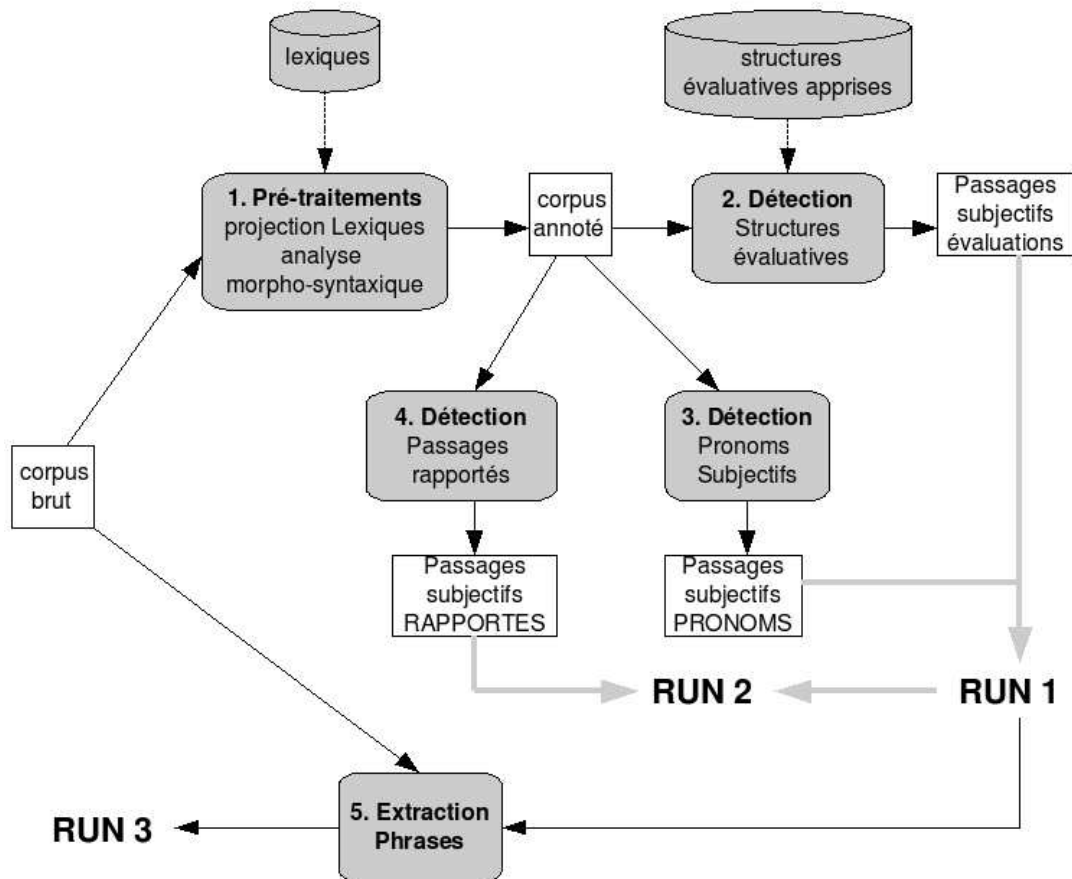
lexiques

structures évaluatives apprises

1. Pré-traitements
projection Lexiques
analyse
morpho-syntaxique

corpus annoté

2. Détection
Structures
évaluatives

Passages subjectifs évaluations

4. Détection
Passages
rapportés

3. Détection
Pronoms
Subjectifs

corpus brut

Passages subjectifs RAPPORTES

Passages subjectifs PRONOMS

RUN 2

RUN 1

5. Extraction
Phrases

RUN 3